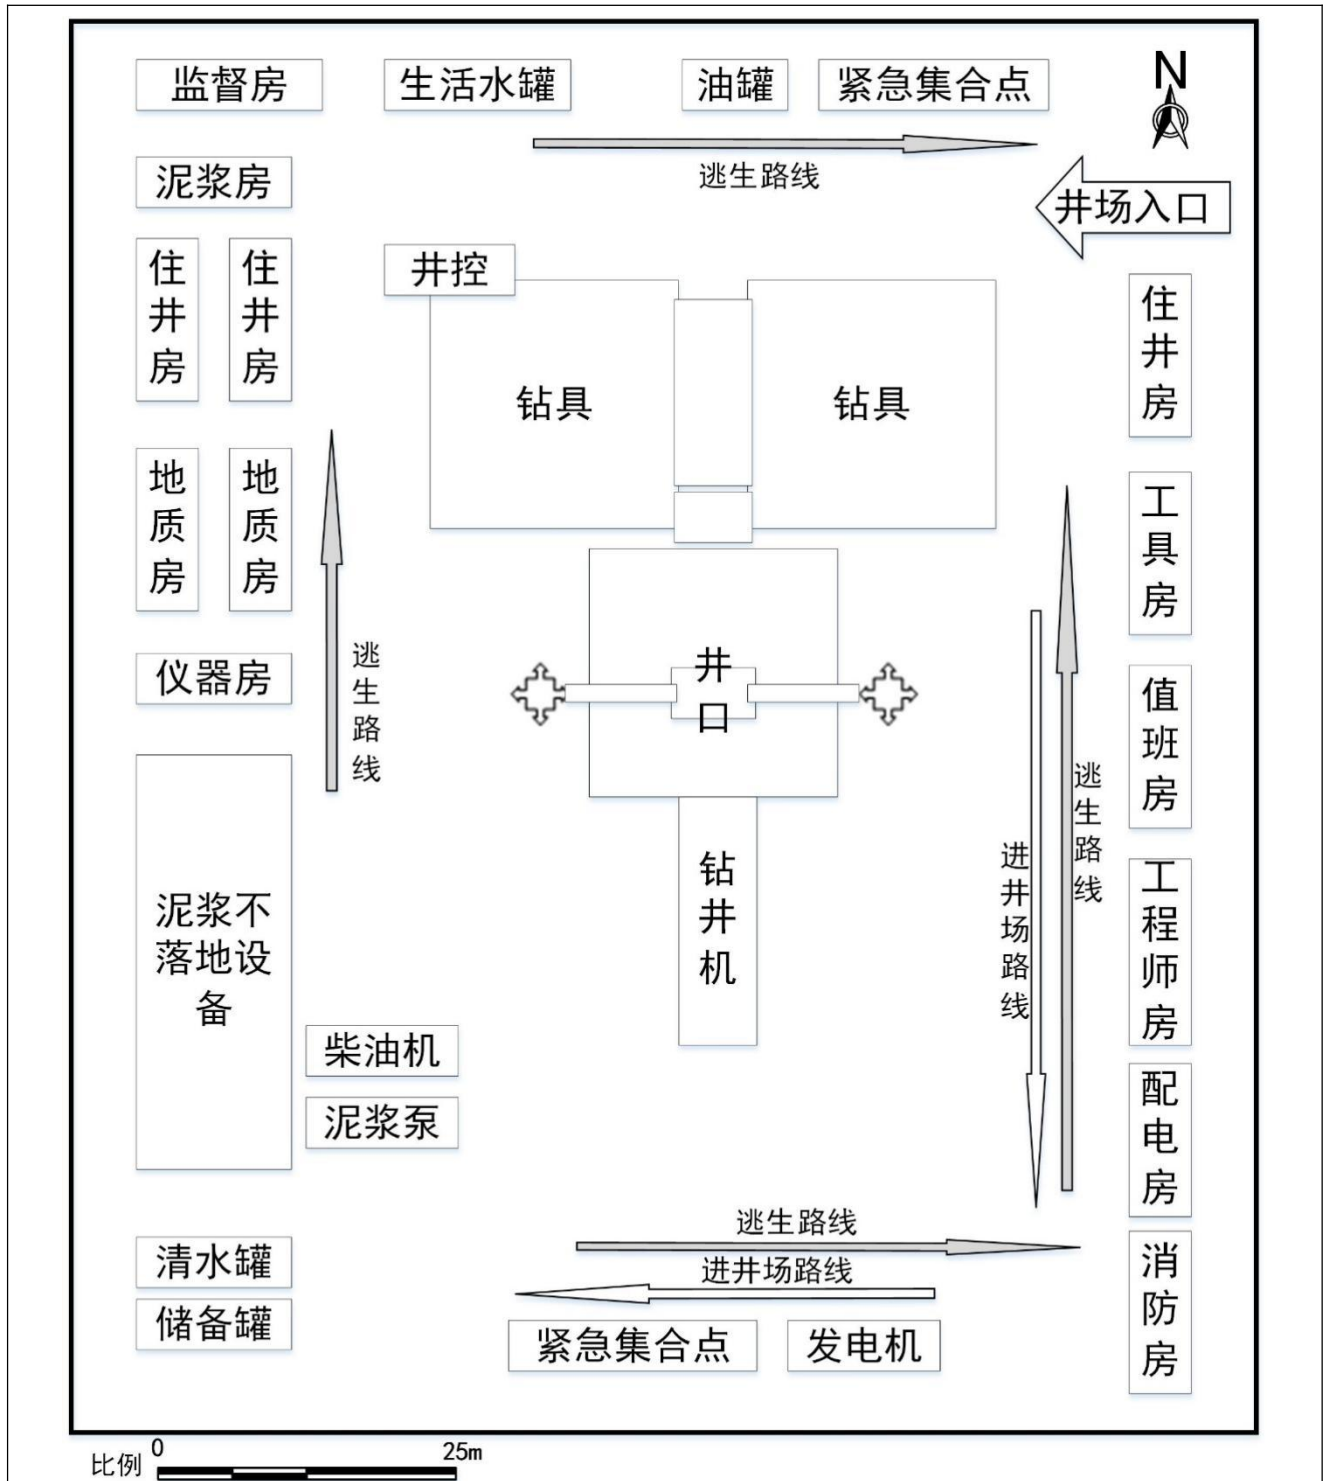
监督房 生活水罐 油罐 紧急集合点 N

逃生路线

井场入口

泥浆房

住井房 住井房

井控

钻具 钻具

住井房

地质房 地质房

工具房

逃生路线

仪器房

井口

值班房

逃生路线

进井场路线

钻井机

工程师房

泥浆不落地设备

柴油机

泥浆泵

配电房

逃生路线

进井场路线

清水罐

储备罐

紧急集合点 发电机

消防房

比例 0 25m